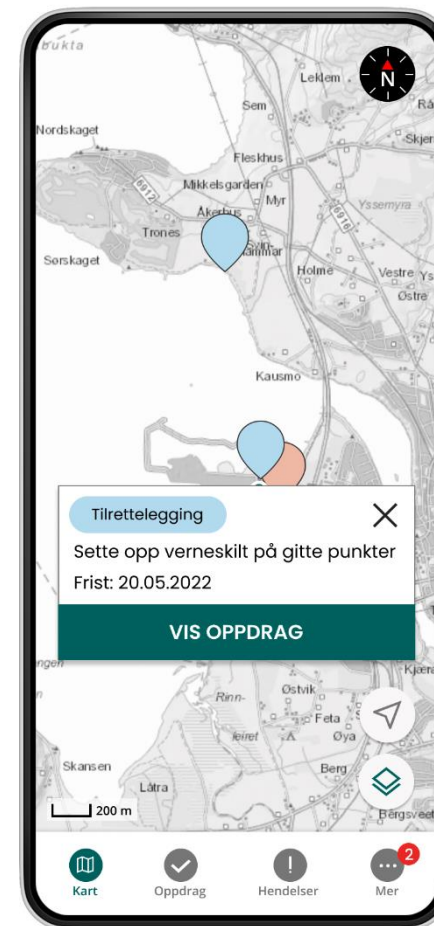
bukta
Leklem
N
Sem
Rå
Nordskaget
Skjer
Fleskhus
Mikkelsgarden
6912
Myr
Yssemyra
Åkerhus
6916
Trones
Sylte-hammar
Sørskaget
Holme
Vestre Ys
Østre
Kausmo

Tilrettelegging
Sette opp verneskilt på gitte punkter
Frist: 20.05.2022
VIS OPPDRAG

ngen
Kjæra
Rinn-
Østvik
Feta
leiret
Øya
Skansen
Berg
Låtra
200 m
Bergsveet

Kart
Oppdrag
Hendelser
2
Mer